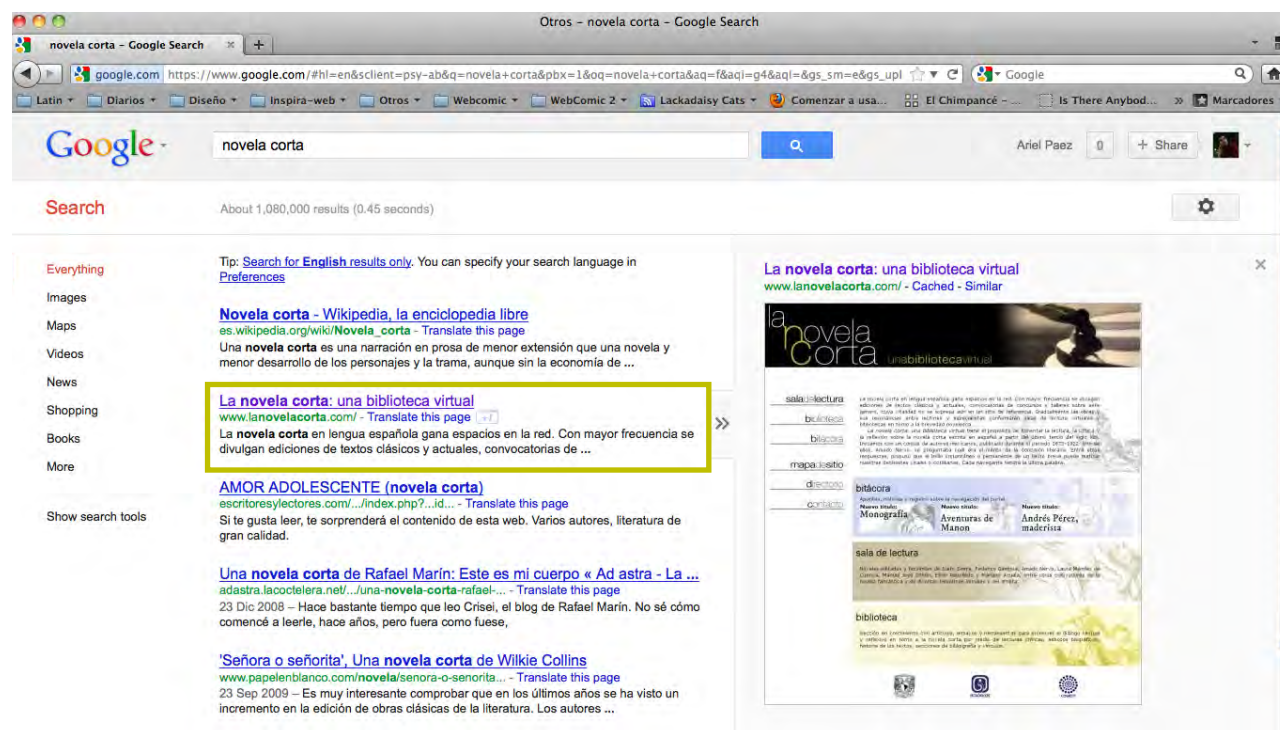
Otros - novela corta - Google Search

novela corta - Google Search ×  +

google.com https://www.google.com/#hl=en&sclient=psy-ab&q=novela+corta&pbx=1&oq=novela+corta&aq=f&aqi=g4&aql=&gs_sm=e&gs_upl  Google

Latin ▾ Diarios ▾ Diseño ▾ Inspira-web ▾ Otros ▾ Webcomic ▾ WebComic 2 ▾ Lackadaisy Cats ▾ Comenzar a usa... El Chimpancé -... Is There Anybod... » Marcadores

Google

novela corta

Ariel Paez 0 + Share

Search

About 1,080,000 results (0.45 seconds)

Everything
Images
Maps
Videos
News
Shopping
Books
More

Show search tools

Tip: Search for English results only. You can specify your search language in Preferences

Novela corta - Wikipedia, la enciclopedia libre
es.wikipedia.org/wiki/Novela_corta - Translate this page
Una novela corta es una narración en prosa de menor extensión que una novela y menor desarrollo de los personajes y la trama, aunque sin la economía de ...

La novela corta: una biblioteca virtual
www.lanovelacorta.com/ - Translate this page +1
La novela corta en lengua española gana espacios en la red. Con mayor frecuencia se divulgan ediciones de textos clásicos y actuales, convocatorias de ...

AMOR ADOLESCENTE (novela corta)
escritoresylectores.com/.../index.php?...id... - Translate this page
Si te gusta leer, te sorprenderá el contenido de esta web. Varios autores, literatura de gran calidad.

Una novela corta de Rafael Marín: Este es mi cuerpo « Ad astra - La ...
adastra.lacoctelera.net/.../una-novela-corta-rafael-... - Translate this page
23 Dic 2008 – Hace bastante tiempo que leo Crisei, el blog de Rafael Marín. No sé cómo comencé a leerle, hace años, pero fuera como fuese,

'Señora o señorita', Una novela corta de Wilkie Collins
www.papelenblanco.com/novela/senora-o-senorita... - Translate this page
23 Sep 2009 – Es muy interesante comprobar que en los últimos años se ha visto un incremento en la edición de obras clásicas de la literatura. Los autores ...

La novela corta: una biblioteca virtual
www.lanovelacorta.com/ - Cached - Similar

la novela corta unabibliotecavirtual

saladelectura
biblioteca
bitácora
mapadelsitio
directorio
contacto

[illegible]

bitácora
Nuevo título: Monografía
Nuevo título: Aventuras de Manon
Nuevo título: Andrés Pérez, maderista

sala de lectura
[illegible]

biblioteca
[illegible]